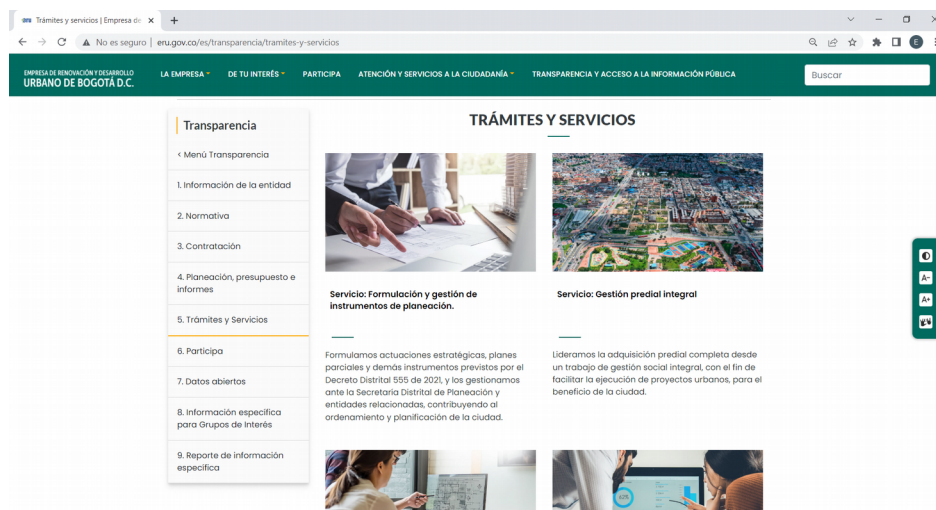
Trámites y servicios | Empresa de ×

No es seguro | eru.gov.co/es/transparencia/tramites-y-servicios

EMPRESA DE RENOVACIÓN Y DESARROLLO URBANO DE BOGOTÁ D.C.

LA EMPRESA ▾ DE TU INTERÉS ▾ PARTICIPA ATENCIÓN Y SERVICIOS A LA CIUDADANÍA ▾ TRANSPARENCIA Y ACCESO A LA INFORMACIÓN PÚBLICA

Buscar

Transparencia

< Menú Transparencia

1. Información de la entidad

2. Normativa

3. Contratación

4. Planeación, presupuesto e informes

5. Trámites y Servicios

6. Participa

7. Datos abiertos

8. Información especifica para Grupos de Interés

9. Reporte de información especifica

TRÁMITES Y SERVICIOS

Servicio: Formulación y gestión de instrumentos de planeación.

Formulamos actuaciones estratégicas, planes parciales y demás instrumentos previstos por el Decreto Distrital 555 de 2021, y los gestionamos ante la Secretaria Distrital de Planeación y entidades relacionadas, contribuyendo al ordenamiento y planificación de la ciudad.

Servicio: Gestión predial integral

Lideramos la adquisición predial completa desde un trabajo de gestión social integral, con el fin de facilitar la ejecución de proyectos urbanos, para el beneficio de la ciudad.

A-
A+